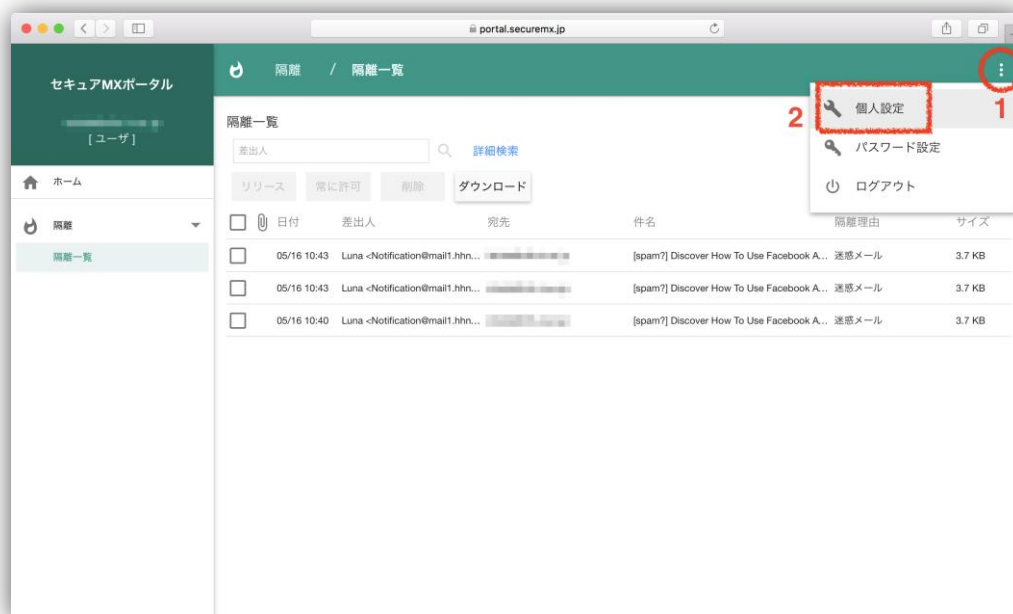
portal.securemx.jp

セキュアMXポータル

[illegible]
[ユーザ]

ホーム

隔離

隔離一覧

隔離 / 隔離一覧

隔離一覧

差出人

詳細検索

リリース 常に許可 削除 ダウンロード

| | 日付 | 差出人 | 宛先 | 件名 | 隔離理由 | サイズ |
|---|---|---|---|---|---|---|
| | 05/16 10:43 | Luna <Notification@mail1.hhn... | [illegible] | [spam?] Discover How To Use Facebook A... | 迷惑メール | 3.7 KB |
| | 05/16 10:43 | Luna <Notification@mail1.hhn... | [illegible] | [spam?] Discover How To Use Facebook A... | 迷惑メール | 3.7 KB |
| | 05/16 10:40 | Luna <Notification@mail1.hhn... | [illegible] | [spam?] Discover How To Use Facebook A... | 迷惑メール | 3.7 KB |

1

2

個人設定

パスワード設定

ログアウト